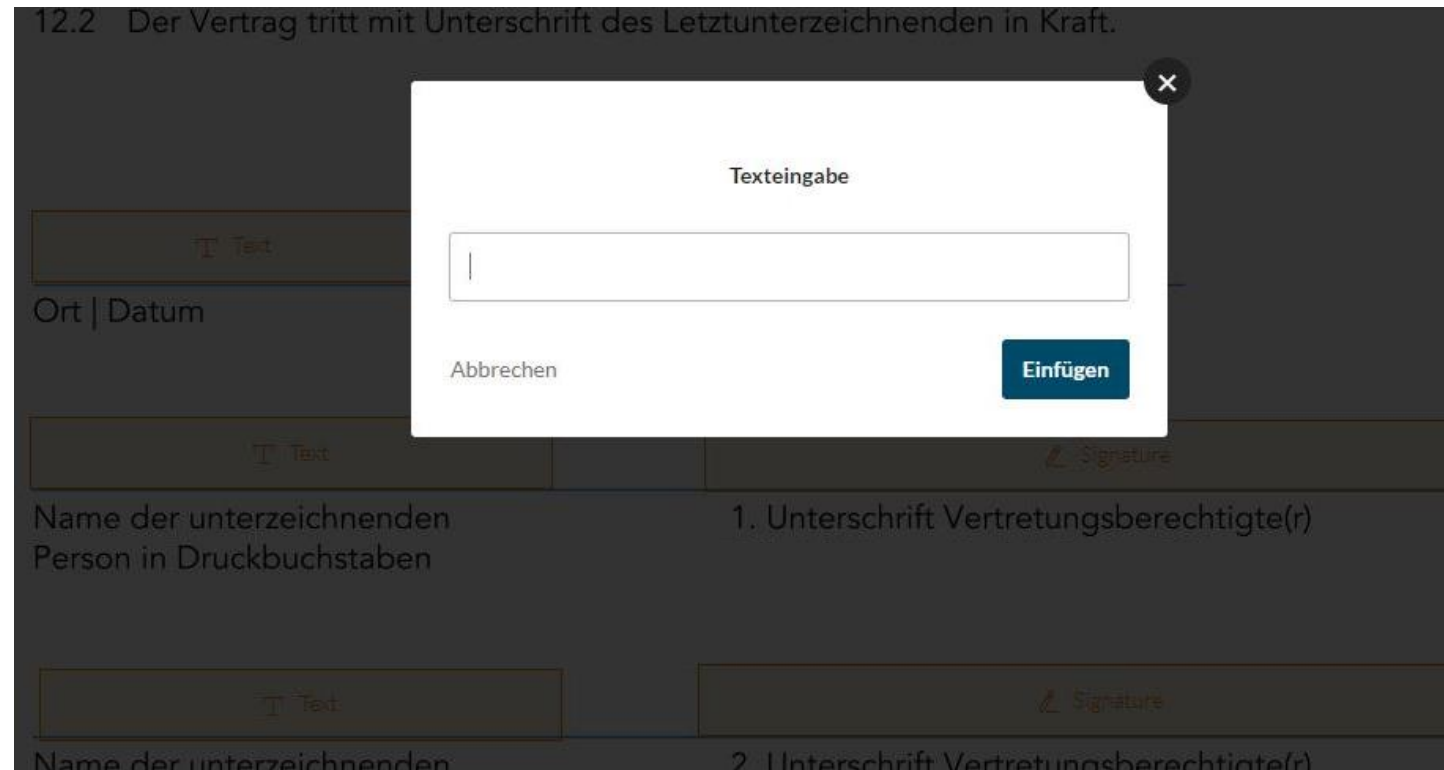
12.2 Der Vertrag tritt mit Unterschrift des Letztunterzeichnenden in Kraft.

×

Texteingabe

Abbrechen

Einfügen

Text

Ort | Datum

Text

Signature

Name der unterzeichnenden Person in Druckbuchstaben

1. Unterschrift Vertretungsberechtigte(r)

Text

Signature

Name der unterzeichnenden

2. Unterschrift Vertretungsberechtigte(r)